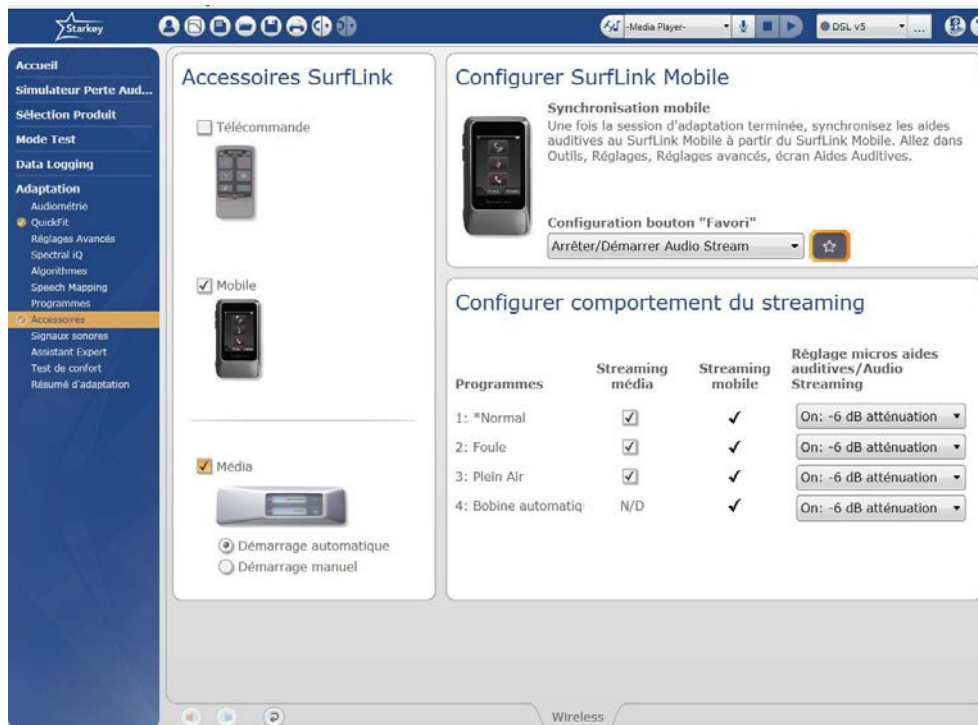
Starkey

-Media Player-

DSL v5

...

Accueil
Simulateur Perte Aud...
Sélection Produit
Mode Test
Data Logging
Adaptation
Audiométrie
QuickFit
Réglages Avancés
Spectral iQ
Algorithmes
Speech Mapping
Programmes
Accessoires
Signaux sonores
Assistant Expert
Test de confort
Résumé d'adaptation

Accessoires SurfLink

Télécommande

Mobile

Média

Démarrage automatique
Démarrage manuel

Configurer SurfLink Mobile

Synchronisation mobile
Une fois la session d'adaptation terminée, synchronisez les aides auditives au SurfLink Mobile à partir du SurfLink Mobile. Allez dans Outils, Réglages, Réglages avancés, écran Aides Auditives.

Configuration bouton "Favori"
Arrêter/Démarrer Audio Stream

Configurer comportement du streaming

| Programmes | Streaming média | Streaming mobile | Réglage micros aides auditives/Audio Streaming |
|---|---|---|---|
| 1: *Normal | ✓ | ✓ | On: -6 dB atténuation |
| 2: Foule | ✓ | ✓ | On: -6 dB atténuation |
| 3: Plein Air | ✓ | ✓ | On: -6 dB atténuation |
| 4: Bobine automatiq | N/D | ✓ | On: -6 dB atténuation |

Wireless